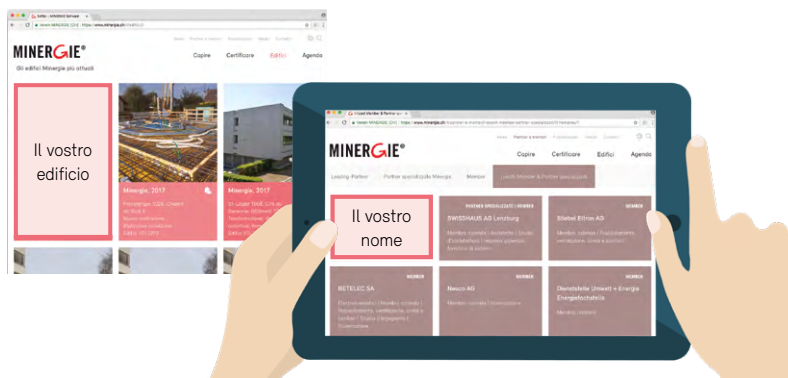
MINERGIE®

Gli edifici Minergie più attuali

Chi siamo | Partner e membri | Pubblicazioni | News | Contatti

Capire | Certificare | Edifici | Agenda

Il vostro edificio

Minergie, 2017

Minergie, 2017

MINERGIE®

Capire | Certificare | Edifici | Agenda

Leading-Partner | Partner specializzati Minergie | Membri | Lista di Membri & Partner specializzati

Il vostro nome

SWISSHAUS AG Lenzburg

Stiebel Eltron AG

MEMBER

BETELEC SA

Neeco AG

Dienststelle (Umwelt + Energie) Energiefachstelle